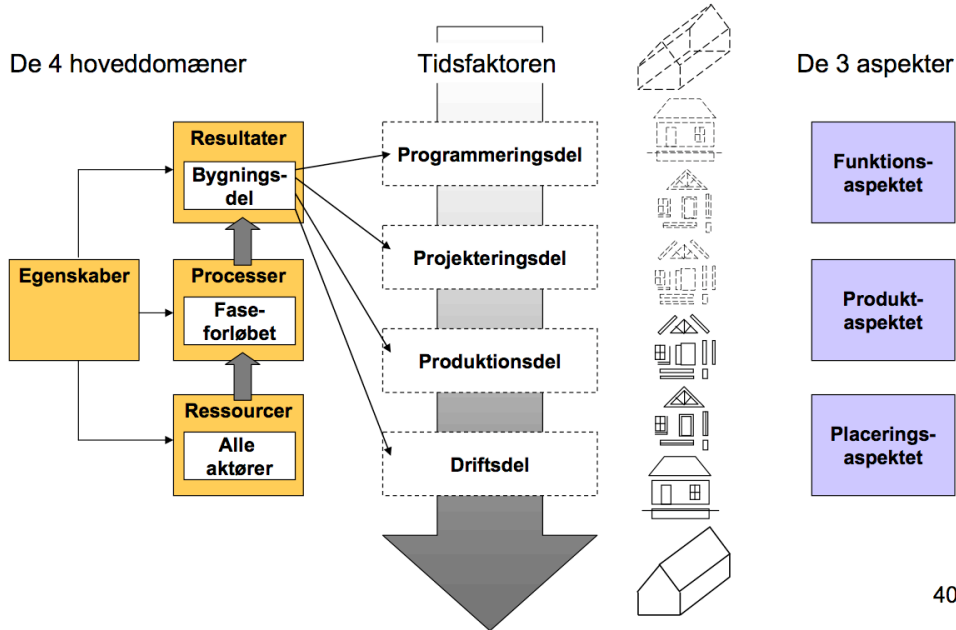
De 4 hoveddomæner

Tidsfaktoren

De 3 aspekter

Resultater

Bygningsdel

Egenskaber

Processer

Faseforløbet

Ressourcer

Alle aktører

Programmeringsdel

Projekteringsdel

Produktionsdel

Driftsdel

Funktionsaspektet

Produktaspektet

Placeringsaspektet

40